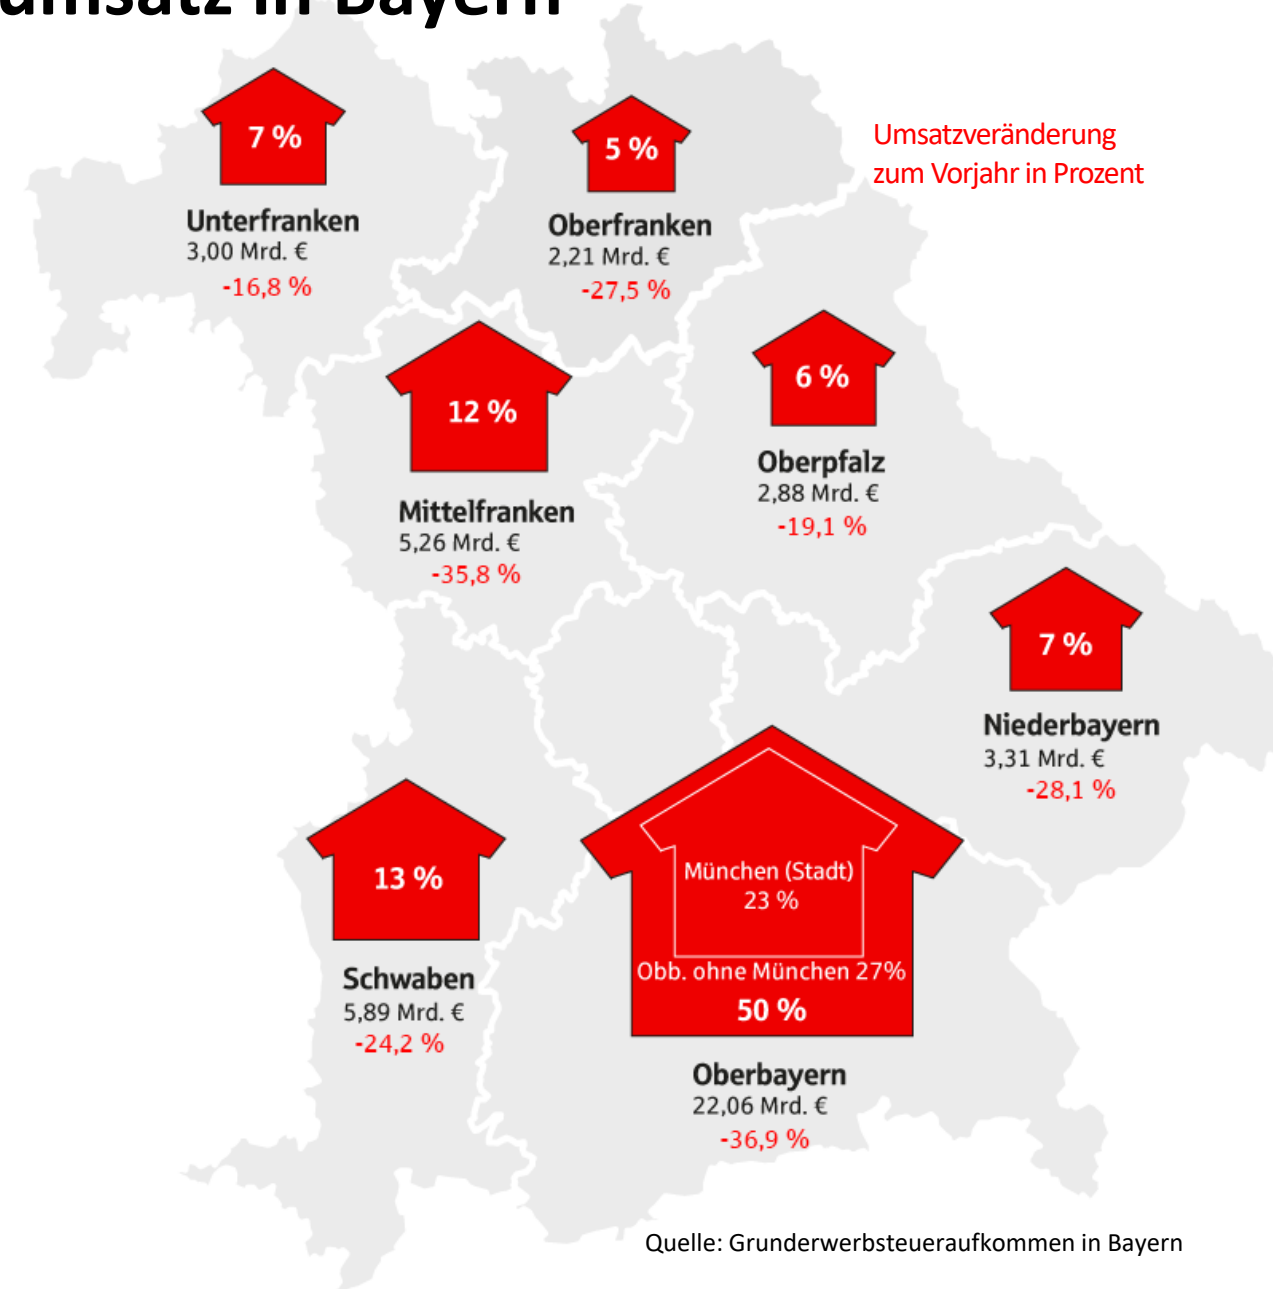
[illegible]msatz in Bayern

Umsatzveränderung zum Vorjahr in Prozent

7 %
Unterfranken
3,00 Mrd. €
-16,8 %

5 %
Oberfranken
2,21 Mrd. €
-27,5 %

12 %
Mittelfranken
5,26 Mrd. €
-35,8 %

6 %
Oberpfalz
2,88 Mrd. €
-19,1 %

7 %
Niederbayern
3,31 Mrd. €
-28,1 %

13 %
Schwaben
5,89 Mrd. €
-24,2 %

München (Stadt)
23 %
Obb. ohne München 27%
50 %
Oberbayern
22,06 Mrd. €
-36,9 %

Quelle: Grunderwerbsteueraufkommen in Bayern